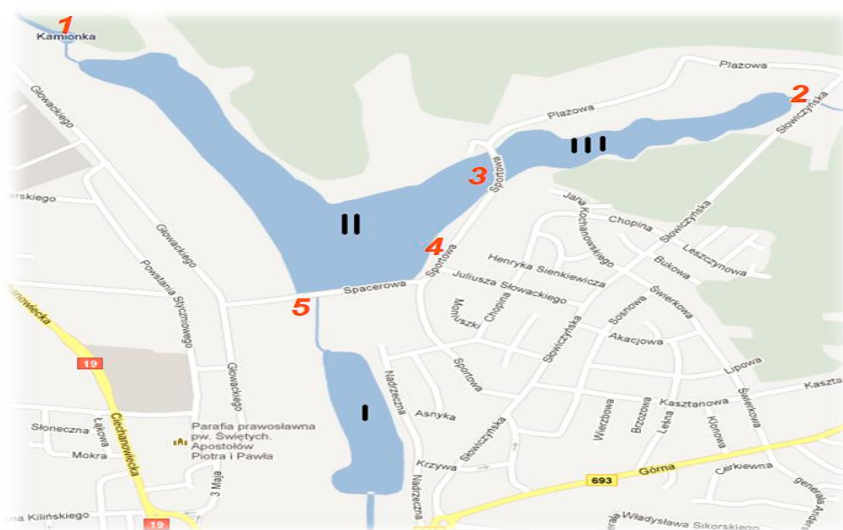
1
Kamionka
2
Plażowa
Plażowa
Słowiczyńska
III
3
Sportowa
Głowackiego
II
rskiego
Głowackiego
Powstania Styczniowego
Jana Kochanowskiego
Chopina
Słowiczyńska
Leszczynowa
4
Sportowa
Henryka Sienkiewicza
Bukowa
Juliusza Słowackiego
Moniuszki
Chopina
Świerkowa
Sosnowa
5
Spacerowa
nowiecka
Słowiczyńska
Akacjowa
Głowackiego
Sportowa
Lipowa
Kaszta
19
Nadrzeczna
Asnyka
I
Kasztanowa
Wierzbowa
Brzozowa
Leśna
Klonowa
Świerkowa
Słoneczna
Łąkowa
Ciechanowiecka
Parafia prawosławna pw. Świętych Apostołów Piotra i Pawła
Mokra
3 Maja
Słowiczyńska
Krzywa
Nadrzeczna
693
Górna
Cerkiewna
generała Andersa
Kilińskiego
19
Władysława Sikorskiego